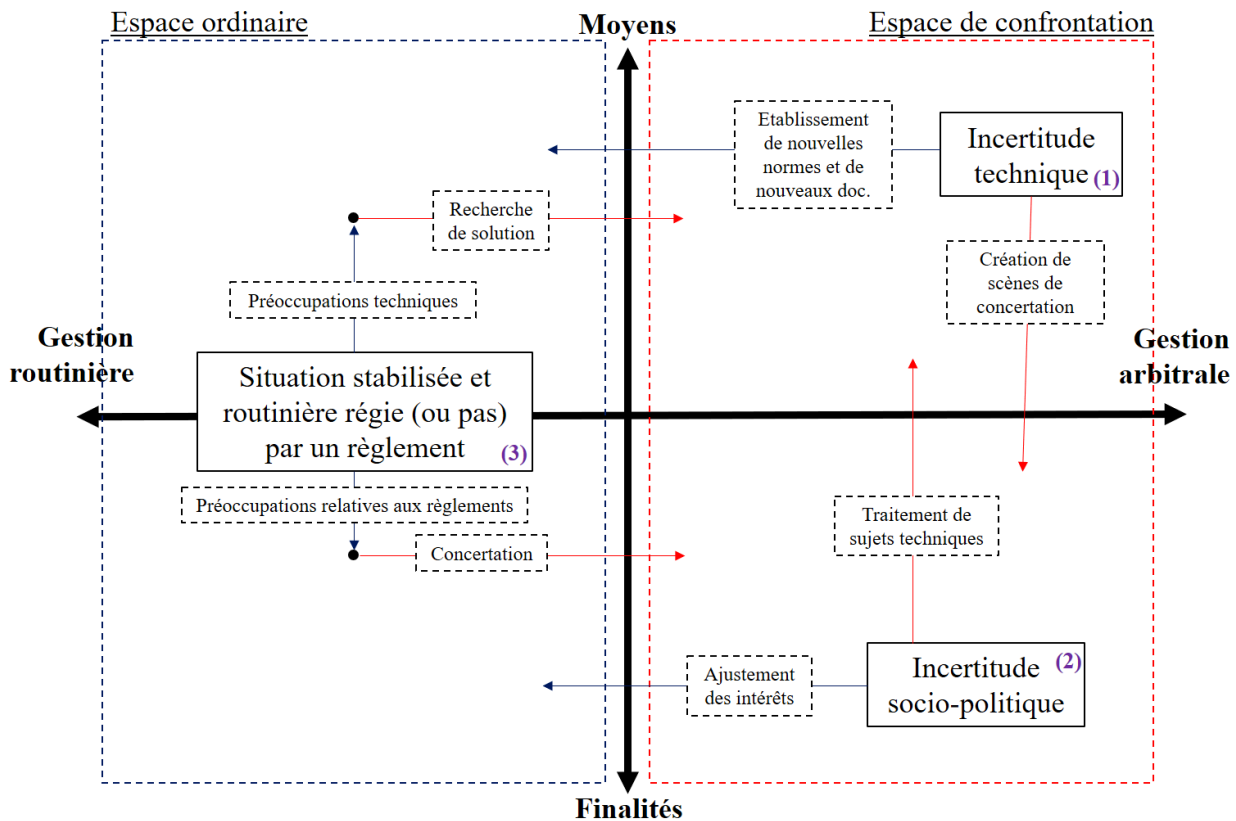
Espace ordinaire

Moyens

Espace de confrontation

Etablissement de nouvelles normes et de nouveaux doc.

Incertitude technique (1)

Recherche de solution

Création de scènes de concertation

Préoccupations techniques

Gestion routinière

Gestion arbitrale

Situation stabilisée et routinière régie (ou pas) par un règlement (3)

Préoccupations relatives aux règlements

Traitement de sujets techniques

Concertation

Ajustement des intérêts

Incertitude socio-politique (2)

Finalités